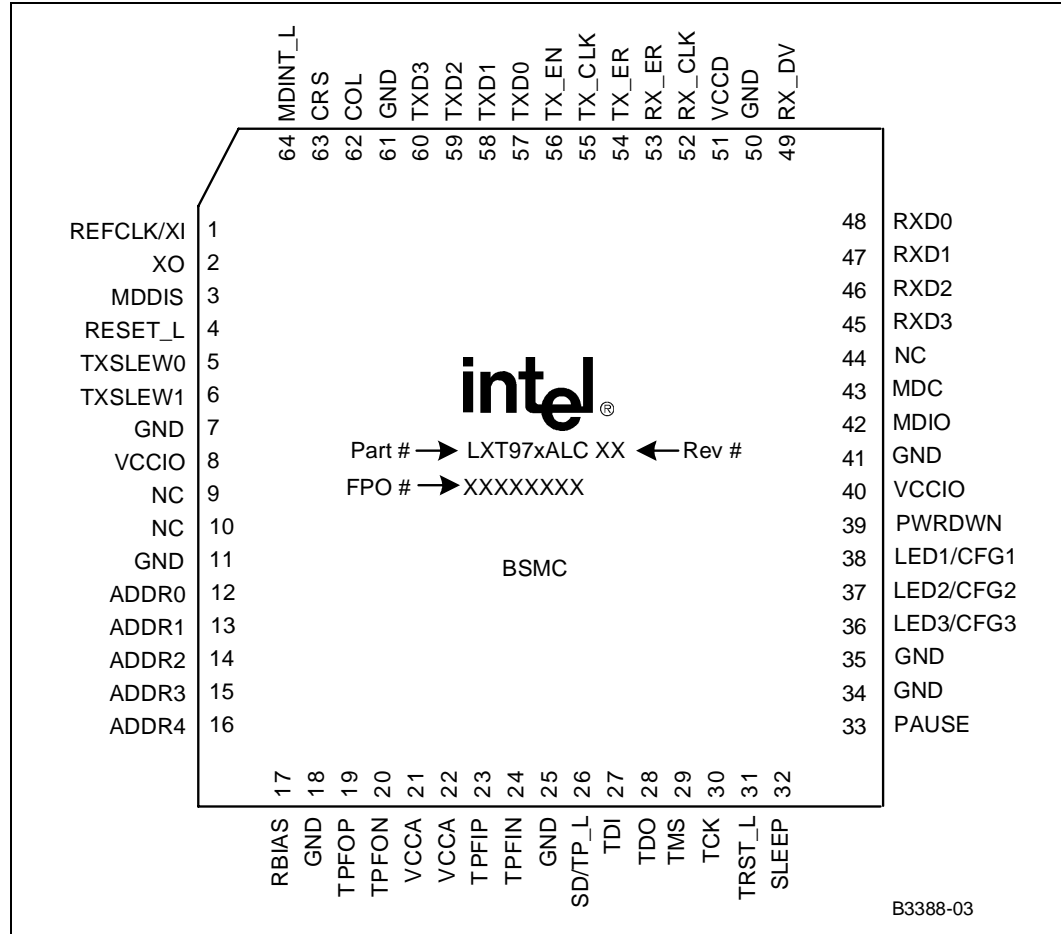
MDINT_L 64
CRS 63
COL 62
GND 61
TXD3 60
TXD2 59
TXD1 58
TXD0 57
TX_EN 56
TX_CLK 55
TX_ER 54
RX_ER 53
RX_CLK 52
VCCD 51
GND 50
RX_DV 49

REFCLK/XI 1
XO 2
MDDIS 3
RESET_L 4
TXSLEW0 5
TXSLEW1 6
GND 7
VCCIO 8
NC 9
NC 10
GND 11
ADDR0 12
ADDR1 13
ADDR2 14
ADDR3 15
ADDR4 16

48 RXD0
47 RXD1
46 RXD2
45 RXD3
44 NC
43 MDC
42 MDIO
41 GND
40 VCCIO
39 PWRDWN
38 LED1/CFG1
37 LED2/CFG2
36 LED3/CFG3
35 GND
34 GND
33 PAUSE

intel®

Part # → LXT97xALC XX ← Rev #
FPO # → XXXXXXXX

BSMC

17 RBIAS
18 GND
19 TPFOP
20 TPFON
21 VCCA
22 VCCA
23 TPFIP
24 TPFIN
25 GND
26 SD/TP_L
27 TDI
28 TDO
29 TMS
30 TCK
31 TRST_L
32 SLEEP

B3388-03